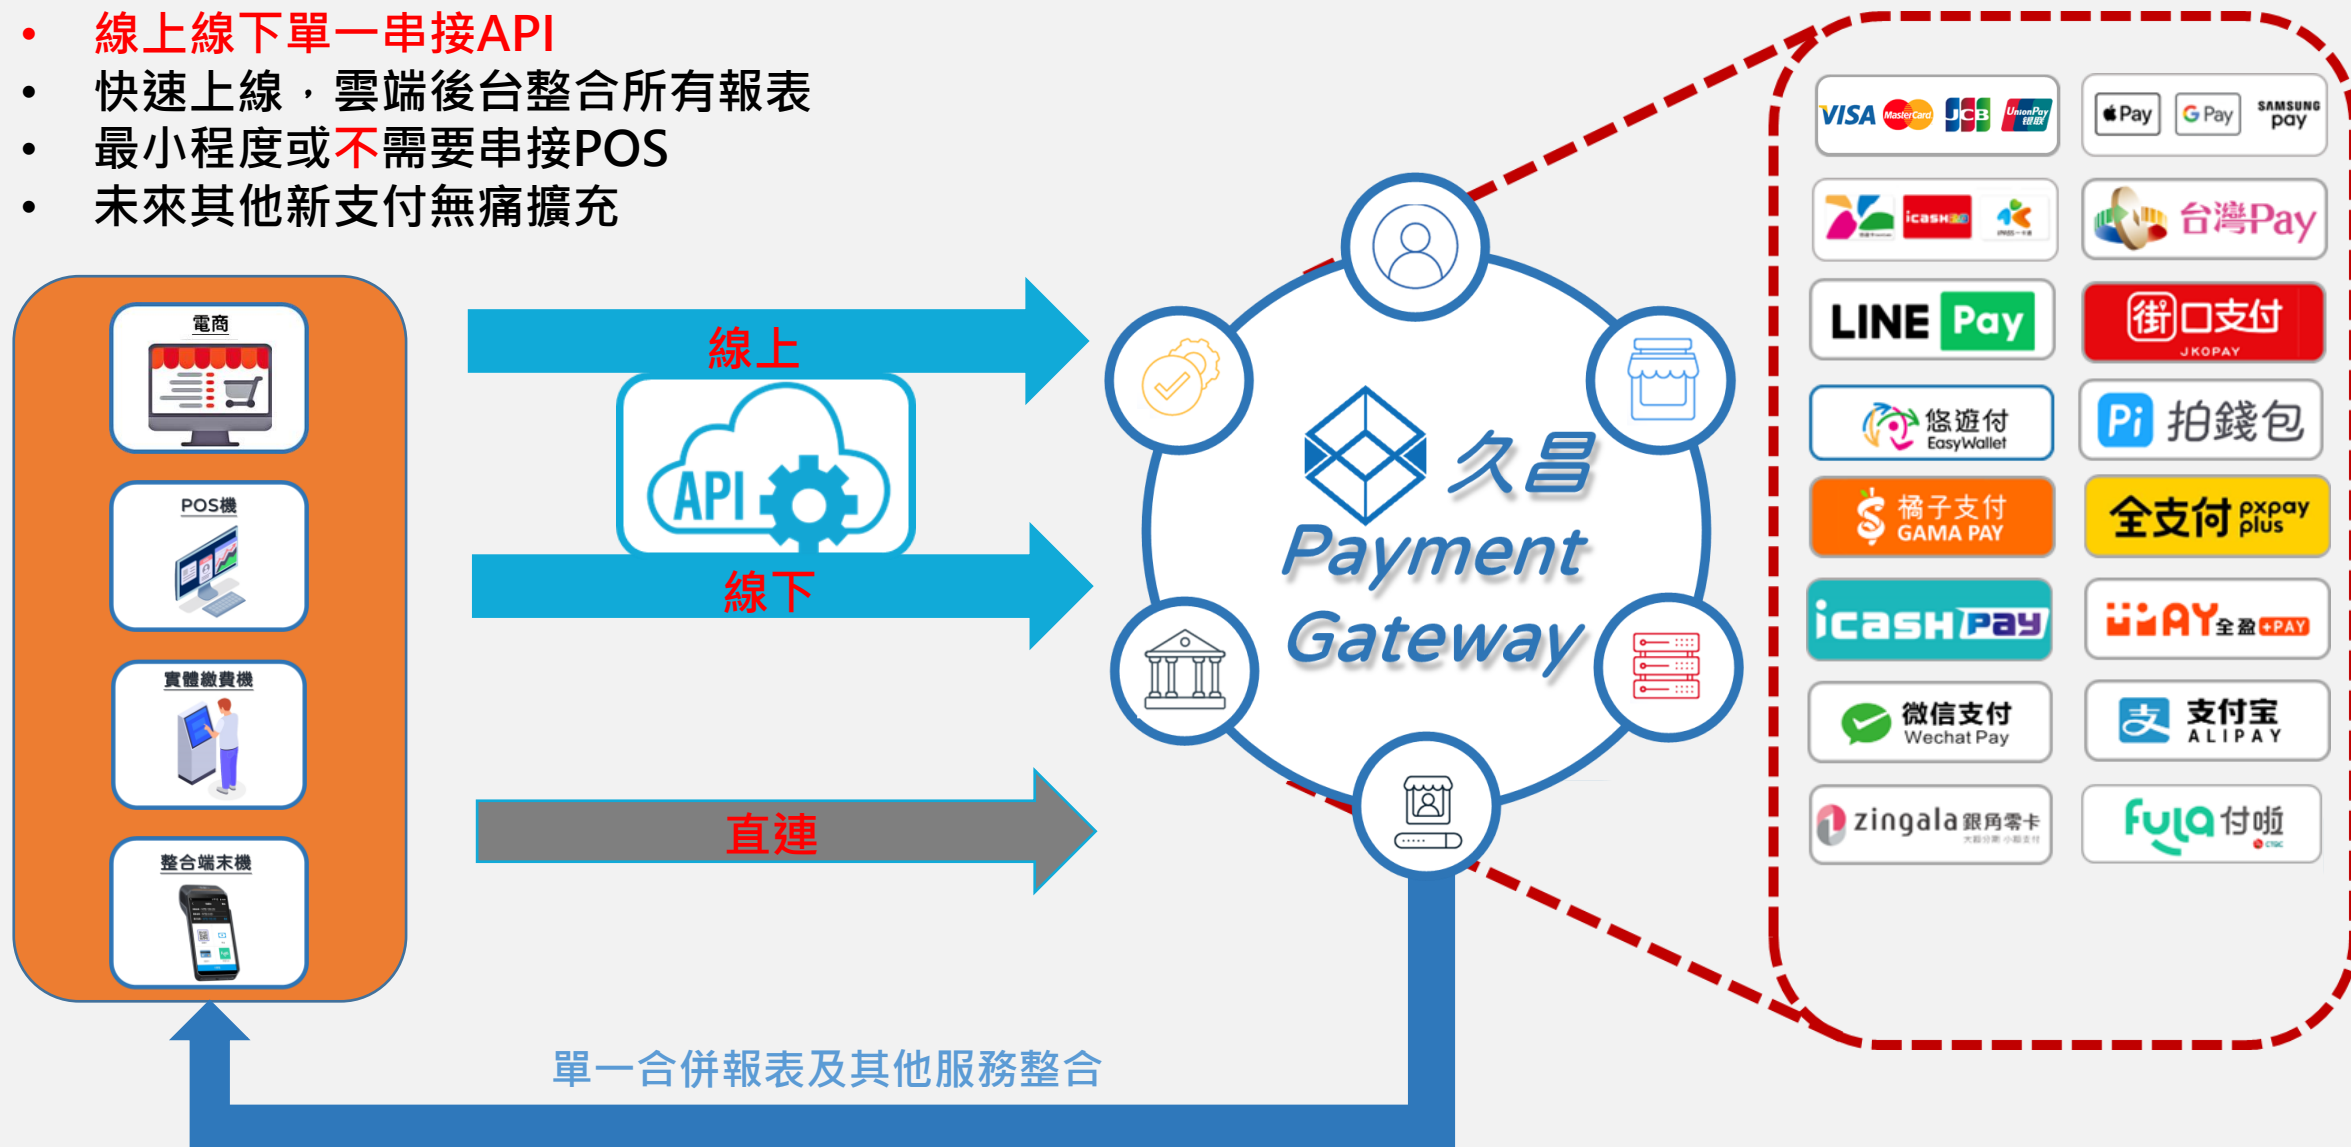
• 線上線下單一串接API
• 快速上線，雲端後台整合所有報表
• 最小程度或不需要串接POS
• 未來其他新支付無痛擴充

電商

POS機

實體繳費機

整合端末機

線上

API

線下

直連

久昌
Payment
Gateway

VISA MasterCard JCB UnionPay 银联

Pay G Pay SAMSUNG pay

icash

台灣Pay

LINE Pay

街口支付 JKOPAY

悠遊付 EasyWallet

Pi 拍錢包

橘子支付 GAMA PAY

全支付 pxpay plus

icash Pay

PAY 全盈+PAY

微信支付 Wechat Pay

支付宝 ALIPAY

zingala 銀角零卡

fula 付啦

單一合併報表及其他服務整合